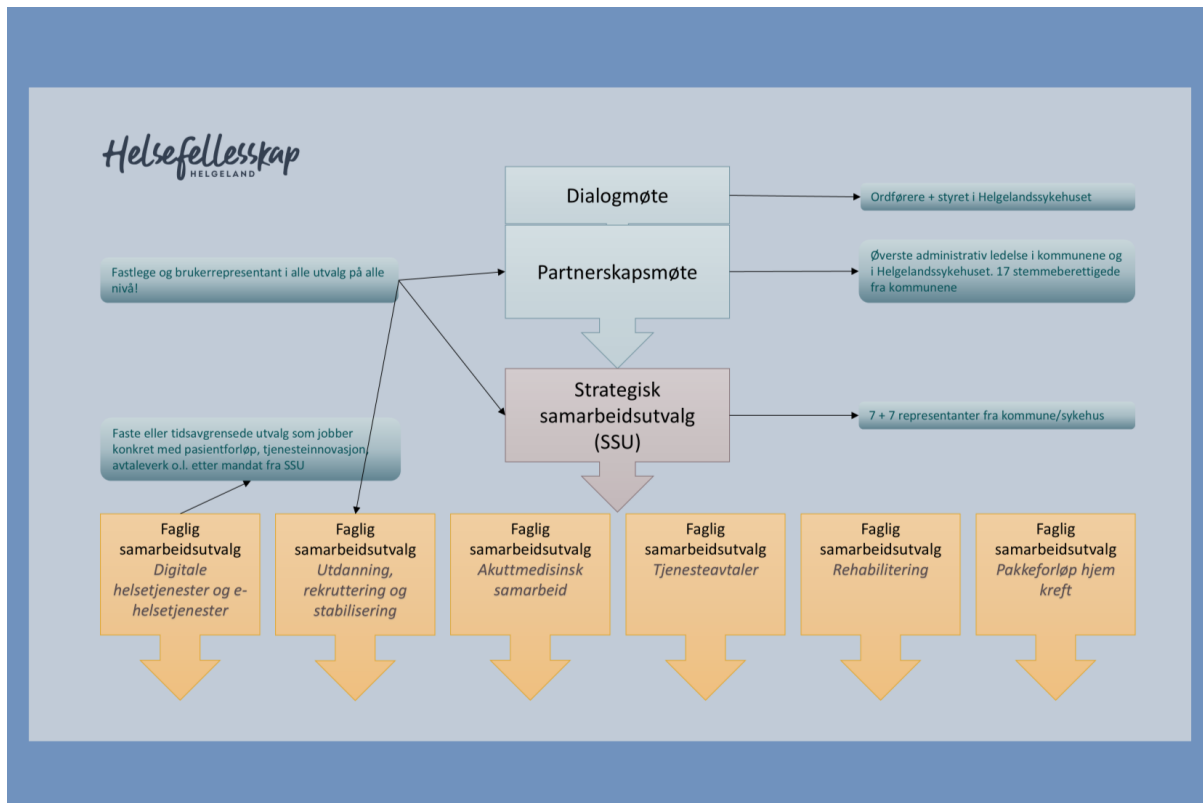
Helsefellesskap
HELGELAND

Dialogmøte

Ordførere + styret i Helgelandssykehuset

Fastlege og brukerrepresentant i alle utvalg på alle nivå!

Partnerskapsmøte

Øverste administrativ ledelse i kommunene og i Helgelandssykehuset. 17 stemmeberettigede fra kommunene

Faste eller tidsavgrensede utvalg som jobber konkret med pasientforløp, tjenesteinnovasjon, avtaleverk o.l. etter mandat fra SSU

Strategisk samarbeidsutvalg (SSU)

7 + 7 representanter fra kommune/sykehus

Faglig samarbeidsutvalg
Digitale helsetjenester og e-helsetjenester

Faglig samarbeidsutvalg
Utdanning, rekruttering og stabilisering

Faglig samarbeidsutvalg
Akuttmedisinsk samarbeid

Faglig samarbeidsutvalg
Tjenesteavtaler

Faglig samarbeidsutvalg
Rehabilitering

Faglig samarbeidsutvalg
Pakkeforløp hjem kreft